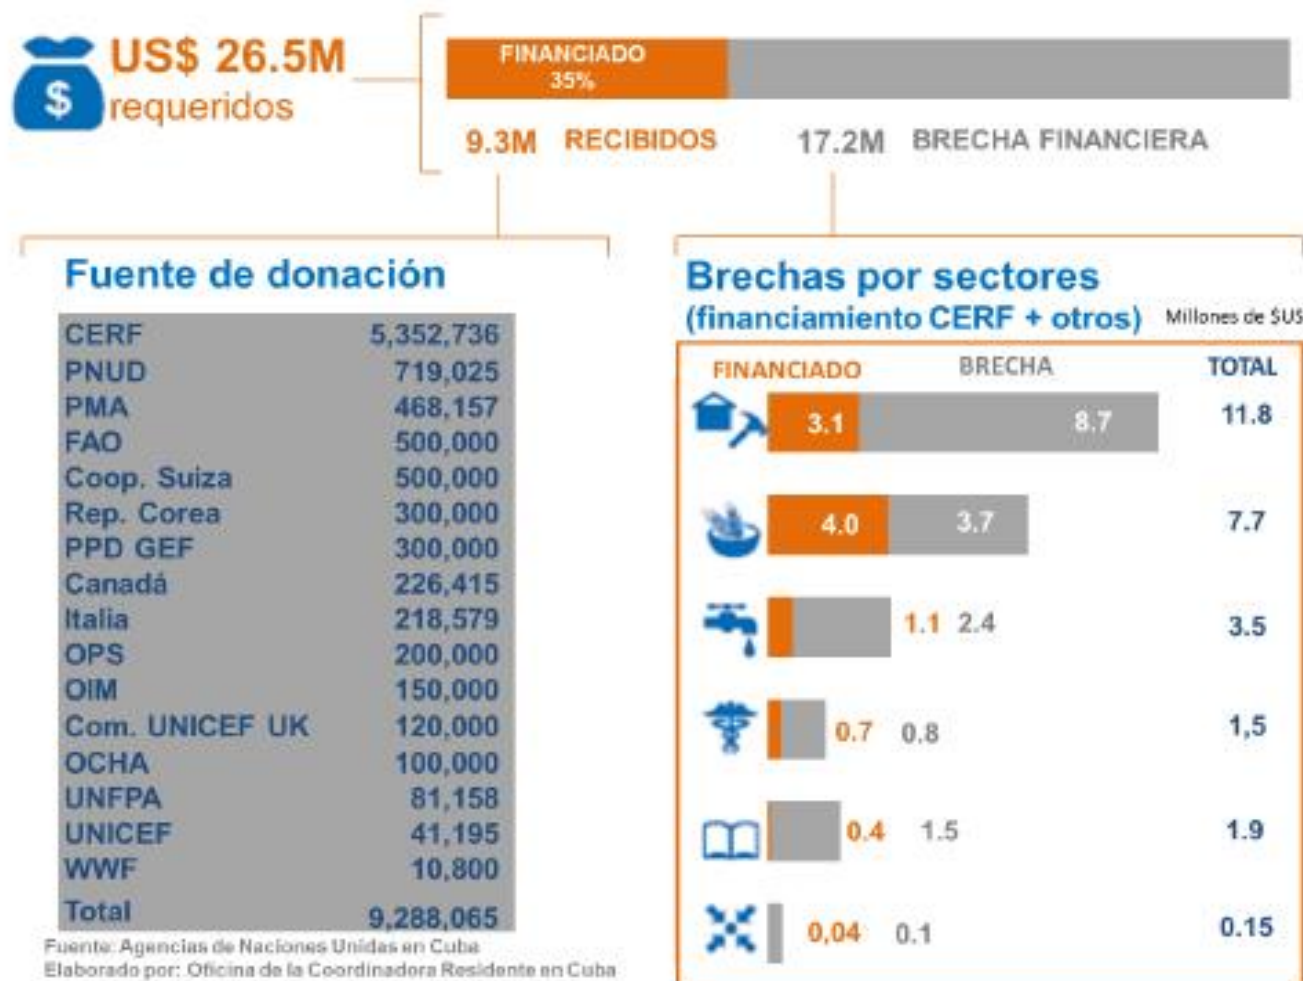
US$ 26.5M requeridos

FINANCIADO 35%

9.3M RECIBIDOS

17.2M BRECHA FINANCIERA

Fuente de donación

| | |
|---|---|
| CERF | 5,352,736 |
| PNUD | 719,025 |
| PMA | 468,157 |
| FAO | 500,000 |
| Coop. Suiza | 500,000 |
| Rep. Corea | 300,000 |
| PPD GEF | 300,000 |
| Canadá | 226,415 |
| Italia | 218,579 |
| OPS | 200,000 |
| OIM | 150,000 |
| Com. UNICEF UK | 120,000 |
| OCHA | 100,000 |
| UNFPA | 81,158 |
| UNICEF | 41,195 |
| WWF | 10,800 |
| Total | 9,288,065 |

Fuente: Agencias de Naciones Unidas en Cuba
Elaborado por: Oficina de la Coordinadora Residente en Cuba

Brechas por sectores
(financiamiento CERF + otros) Millones de $US

| FINANCIADO | BRECHA | TOTAL |
|---|---|---|
| 3.1 | 8.7 | 11.8 |
| 4.0 | 3.7 | 7.7 |
| 1.1 | 2.4 | 3.5 |
| 0.7 | 0.8 | 1,5 |
| 0.4 | 1.5 | 1.9 |
| 0,04 | 0.1 | 0.15 |